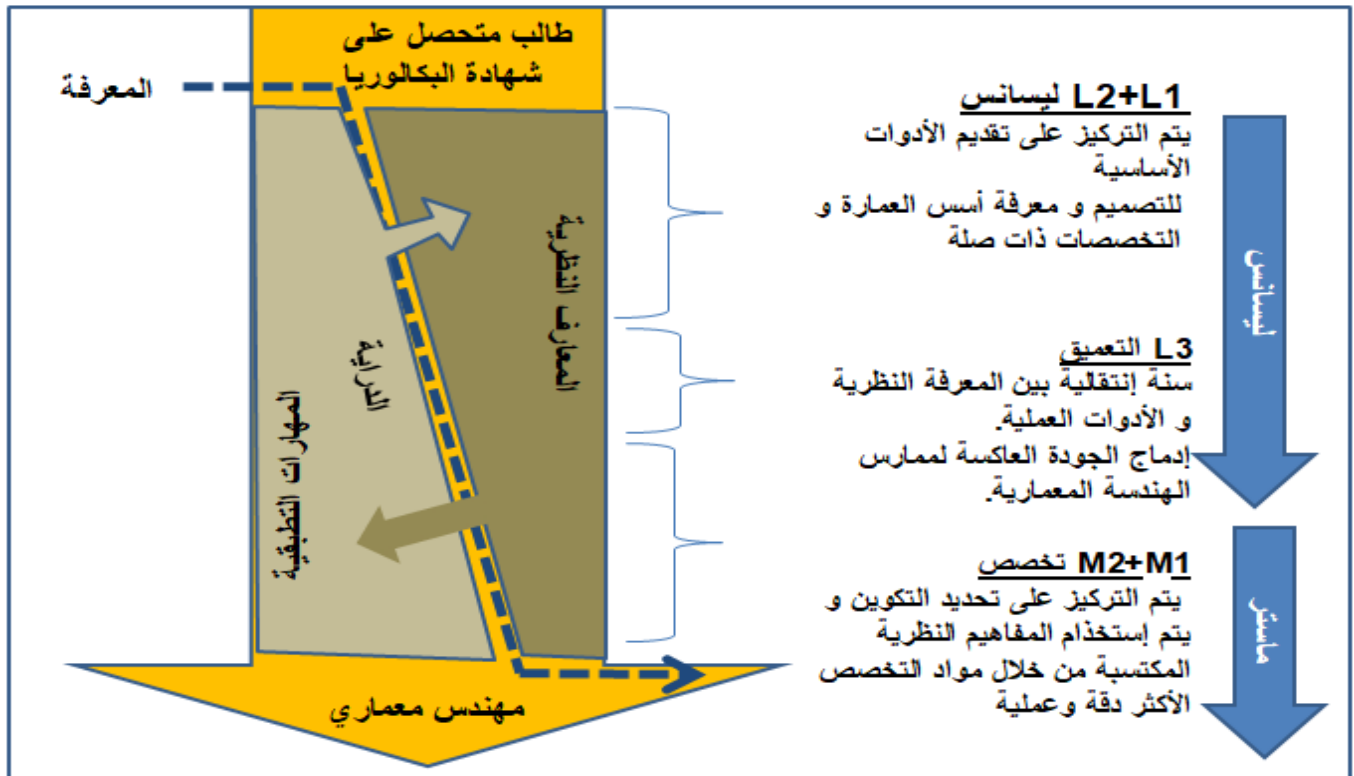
طالب متحصل على شهادة البكالوريا

المعرفة

المعارف النظرية

الدراية

المهارات التطبيقية

مهندس معماري

L2+L1 ليسانس
يتم التركيز على تقديم الأدوات الأساسية
للتصميم و معرفة أسس العمارة و التخصصات ذات صلة

L3 التعميق
سنة إنتقالية بين المعرفة النظرية و الأدوات العملية.
إدماج الجودة العاكسة لممارس الهندسة المعمارية.

M2+M1 تخصص
يتم التركيز على تحديد التكوين و يتم إستخذام المفاهيم النظرية المكتسبة من خلال مواد التخصص الأكثر دقة وعملية

ليسانس

ماستر